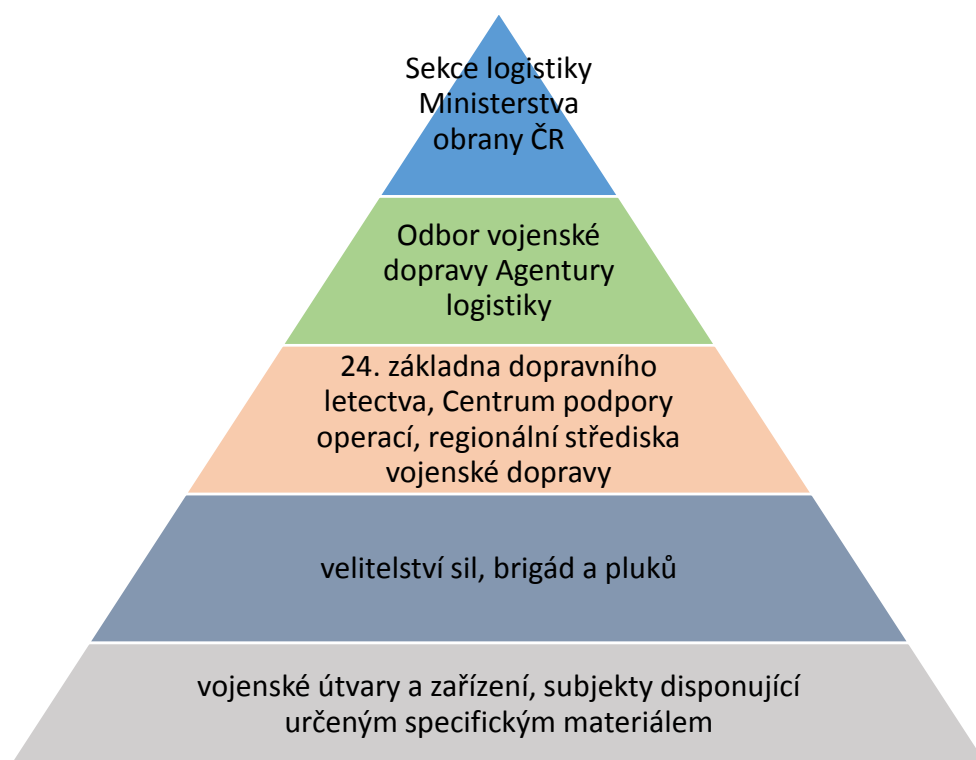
Sekce logistiky Ministerstva obrany ČR

Odbor vojenské dopravy Agentury logistiky

24. základna dopravního letectva, Centrum podpory operací, regionální střediska vojenské dopravy

velitelství sil, brigád a pluků

vojenské útvary a zařízení, subjekty disponující určeným specifickým materiálem